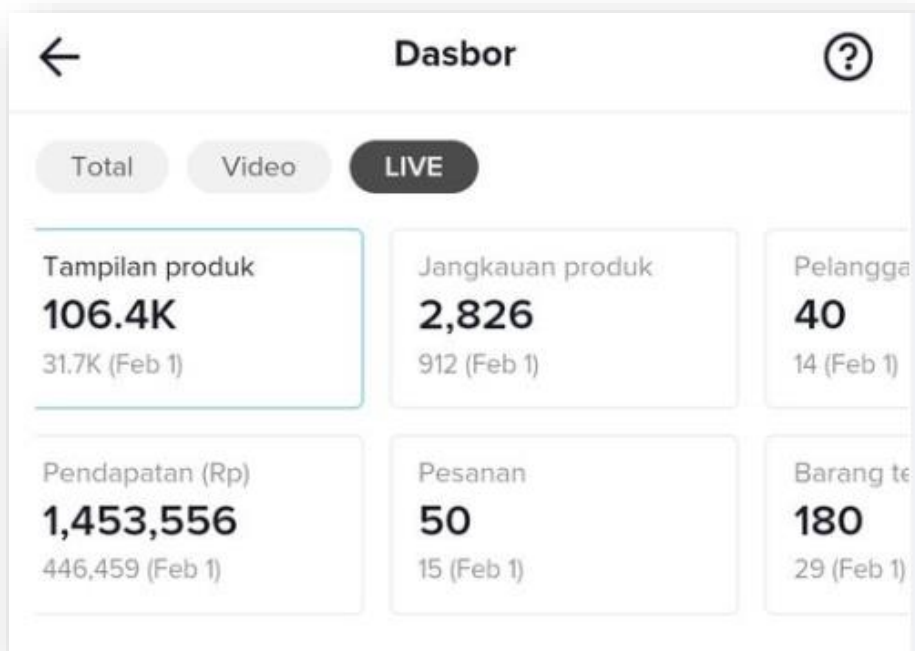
Dasbor

Total
Video
LIVE

Tampilan produk
106.4K
31.7K (Feb 1)

Jangkauan produk
2,826
912 (Feb 1)

Pelangga
40
14 (Feb 1)

Pendapatan (Rp)
1,453,556
446,459 (Feb 1)

Pesanan
50
15 (Feb 1)

Barang te
180
29 (Feb 1)